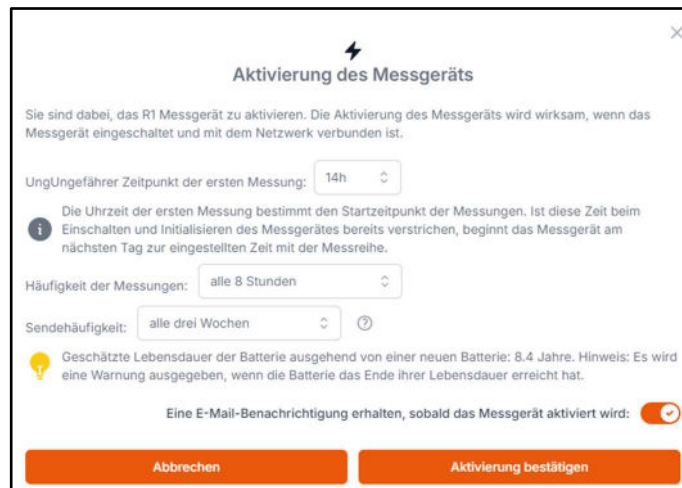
Aktivierung des Messgeräts

Sie sind dabei, das R1 Messgerät zu aktivieren. Die Aktivierung des Messgeräts wird wirksam, wenn das Messgerät eingeschaltet und mit dem Netzwerk verbunden ist.

UngUngefährer Zeitpunkt der ersten Messung: 14h

Die Uhrzeit der ersten Messung bestimmt den Startzeitpunkt der Messungen. Ist diese Zeit beim Einschalten und Initialisieren des Messgerätes bereits verstrichen, beginnt das Messgerät am nächsten Tag zur eingestellten Zeit mit der Messreihe.

Häufigkeit der Messungen: alle 8 Stunden

Sendehäufigkeit: alle drei Wochen

Geschätzte Lebensdauer der Batterie ausgehend von einer neuen Batterie: 8.4 Jahre. Hinweis: Es wird eine Warnung ausgegeben, wenn die Batterie das Ende ihrer Lebensdauer erreicht hat.

Eine E-Mail-Benachrichtigung erhalten, sobald das Messgerät aktiviert wird:

Abbrechen

Aktivierung bestätigen